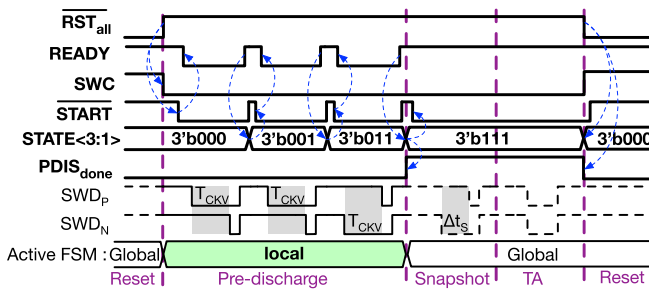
$\overline{RST_{all}}$
READY
SWC
$\overline{START}$
STATE<3:1>
3'b000
3'b001
3'b011
3'b111
3'b000
$PDIS_{done}$
$SWD_P$
$SWD_N$
$T_{CKV}$
$T_{CKV}$
$T_{CKV}$
$\Delta t_S$
Active FSM : Global
local
Global
Reset
Pre-discharge
Snapshot
TA
Reset